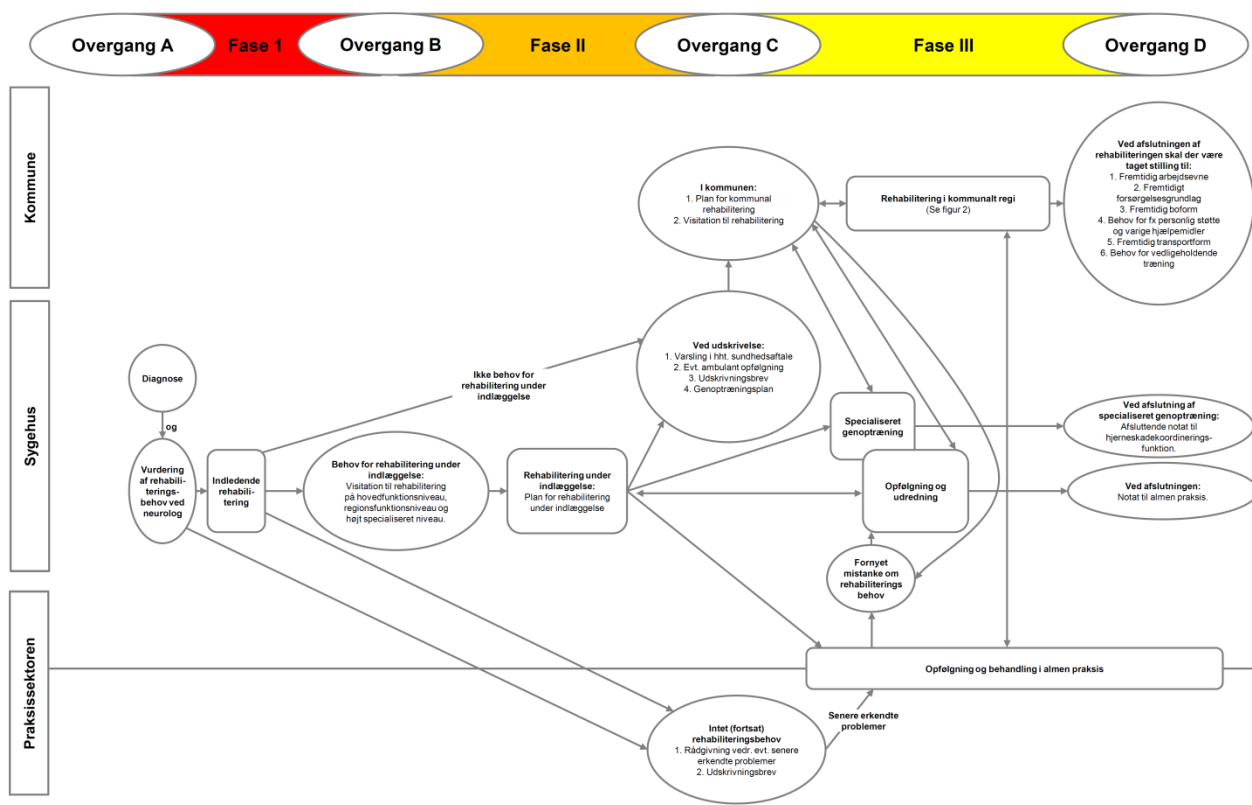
Overgang A

Fase 1

Overgang B

Fase II

Overgang C

Fase III

Overgang D

Kommune

Sygehus

Praksissektoren

I kommunen:
1. Plan for kommunal rehabilitering
2. Visitation til rehabilitering

Rehabilitering i kommunalt regi
(Se figur 2)

Ved afslutningen af rehabiliteringen skal der være taget stilling til:
1. Fremtidig arbejdsevne
2. Fremtidigt forsørgelsesgrundlag
3. Fremtidig boform
4. Behov for fx personlig støtte og varige hjælpemidler
5. Fremtidig transportform
6. Behov for vedligeholdende træning

Diagnose

og

Vurdering af rehabiliterings-behov ved neurolog

Indledende rehabili-tering

Ikke behov for rehabilitering under indlæggelse

Ved udskrivelse:
1. Varsling i hht. sundhedsaftale
2. Evt. ambulant opfølgning
3. Udskrivningsbrev
4. Genoptræningsplan

Behov for rehabilitering under indlæggelse:
Visitation til rehabilitering på hovedfunktionsniveau, regionsfunktionsniveau og højt specialiseret niveau.

Rehabilitering under indlæggelse:
Plan for rehabilitering under indlæggelse

Specialiseret genoptræning

Opfølgning og udredning

Ved afslutning af specialiseret genoptræning:
Afsluttende notat til hjerneskadekoordinerings-funktion.

Ved afslutningen:
Notat til almen praksis.

Fornyet mistanke om rehabiliterings behov

Opfølgning og behandling i almen praksis

Senere erkendte problemer

Intet (fortsat) rehabiliteringsbehov
1. Rådgivning vedr. evt. senere erkendte problemer
2. Udskrivningsbrev